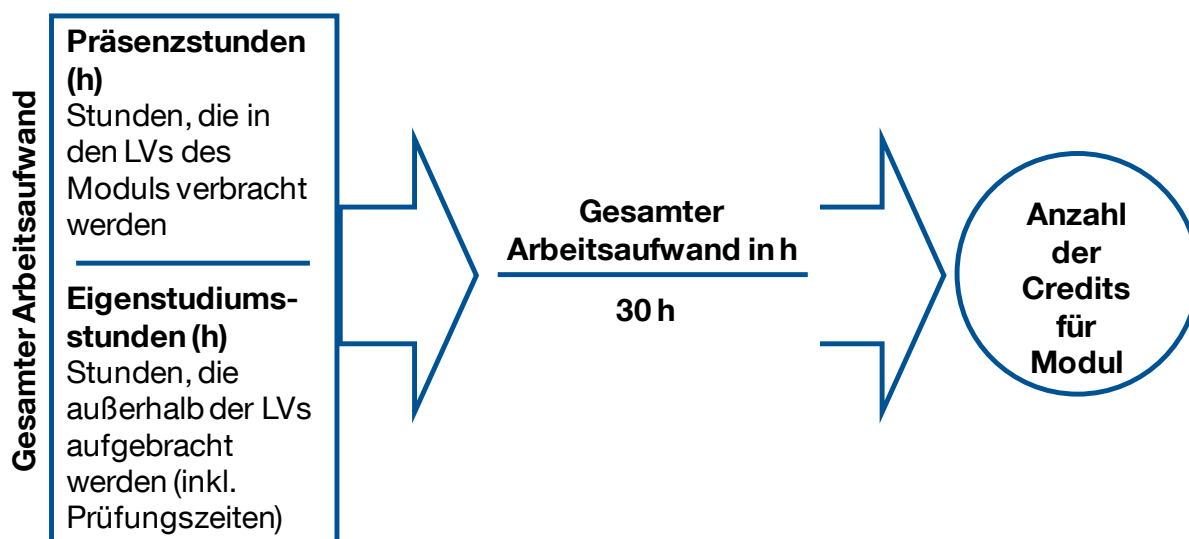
Gesamter Arbeitsaufwand

Präsenzstunden (h)
Stunden, die in den LVs des Moduls verbracht werden

Eigenstudiumsstunden (h)
Stunden, die außerhalb der LVs aufgebracht werden (inkl. Prüfungszeiten)

Gesamter Arbeitsaufwand in h
30 h

Anzahl der Credits für Modul